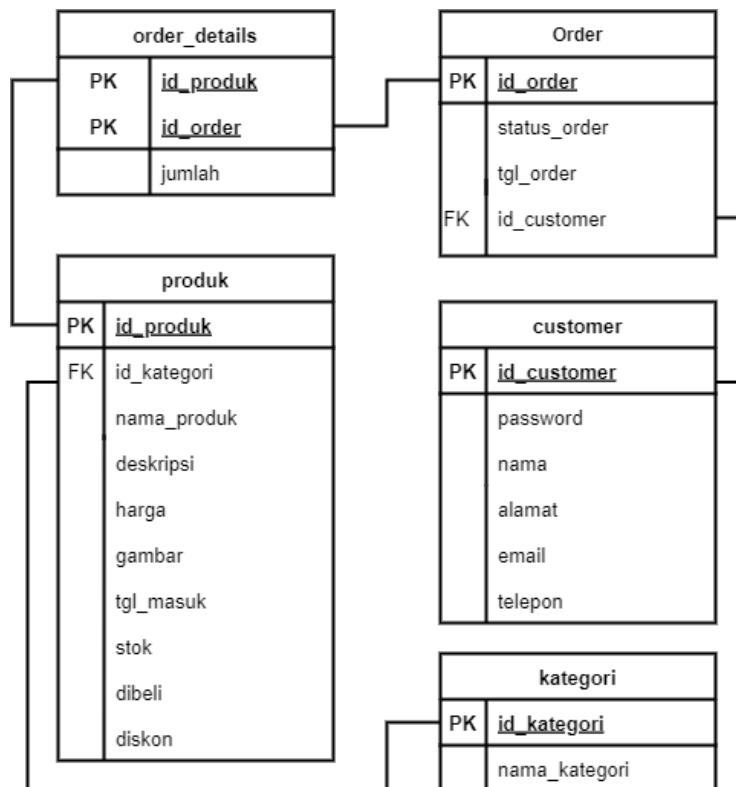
order_details

| PK | id_produk |
|---|---|
| PK | id_order |
|  | jumlah |

Order

| PK | id_order |
|---|---|
|  | status_order |
|  | tgl_order |
| FK | id_customer |

produk

| PK | id_produk |
|---|---|
| FK | id_kategori |
|  | nama_produk |
|  | deskripsi |
|  | harga |
|  | gambar |
|  | tgl_masuk |
|  | stok |
|  | dibeli |
|  | diskon |

customer

| PK | id_customer |
|---|---|
|  | password |
|  | nama |
|  | alamat |
|  | email |
|  | telepon |

kategori

| PK | id_kategori |
|---|---|
|  | nama_kategori |